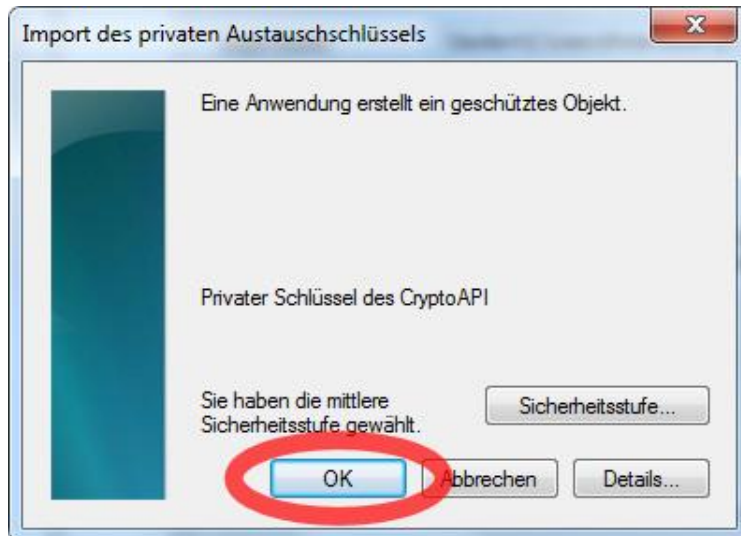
Import des privaten Austauschschlüssels

X

Eine Anwendung erstellt ein geschütztes Objekt.

Privater Schlüssel des CryptoAPI

Sie haben die mittlere Sicherheitsstufe gewählt.

Sicherheitsstufe...

OK

Abbrechen

Details...